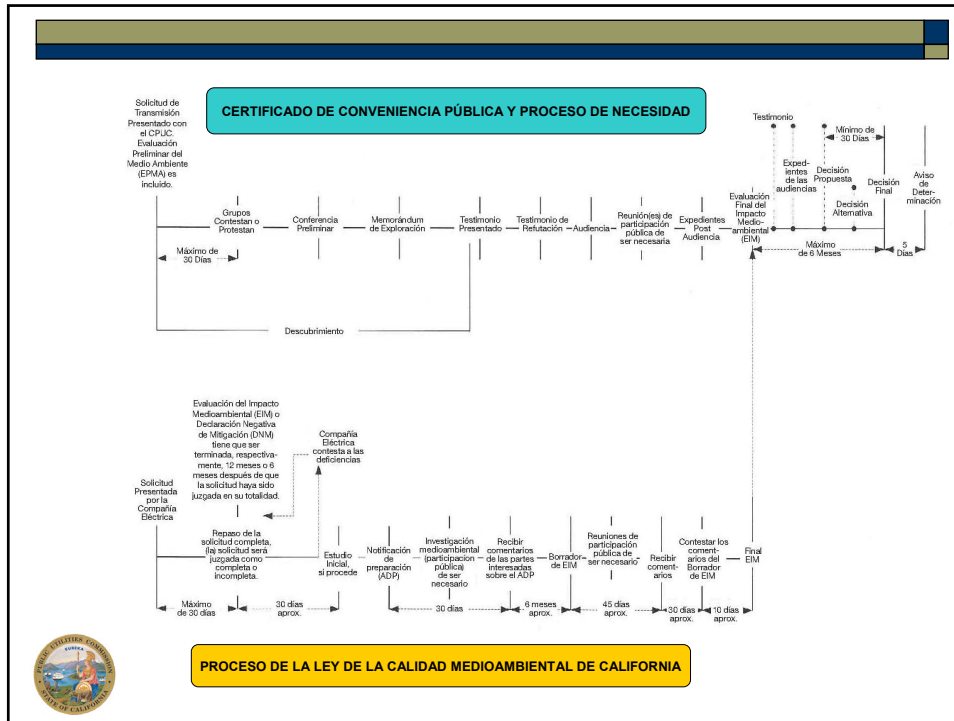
CERTIFICADO DE CONVENIENCIA PÚBLICA Y PROCESO DE NECESIDAD

Solicitud de Transmisión Presentado con el CPUC. Evaluación Preliminar del Medio Ambiente (EPMA) es incluido.

Grupos Contestan o Protestan

Máximo de 30 Días

Conferencia Preliminar

Memorándum de Exploración

Testimonio Presentado

Testimonio de Refutación

Audiencia

Reunión(es) de participación pública de ser necesaria

Expedientes Post Audiencia

Evaluación Final del Impacto Medio-ambiental (EIM)

Testimonio

Expedientes de las audiencias

Decisión Propuesta

Mínimo de 30 Días

Decisión Alternativa

Decisión Final

Aviso de Determinación

Máximo de 6 Meses

5 Días

Descubrimiento

Evaluación del Impacto Medioambiental (EIM) o Declaración Negativa de Mitigación (DNM) tiene que ser terminada, respectivamente, 12 meses o 6 meses después de que la solicitud haya sido juzgada en su totalidad.

Compañía Eléctrica contesta a las deficiencias

Solicitud Presentada por la Compañía Eléctrica

Repaso de la solicitud completa, (la) solicitud será juzgada como completa o incompleta.

Estudio Inicial, si procede

Notificación de preparación (ADP)

Investigación medioambiental (participación pública) de ser necesario

Recibir comentarios de las partes interesadas sobre el ADP

Borrador de EIM

Reuniones de participación pública de ser necesario

Recibir comentarios

Contestar los comentarios del Borrador de EIM

Final EIM

Máximo de 30 días

30 días aprox.

30 días

6 meses aprox.

45 días aprox.

30 días aprox.

10 días aprox.

PUBLIC UTILITIES COMMISSION EUREKA STATE OF CALIFORNIA

PROCESO DE LA LEY DE LA CALIDAD MEDIOAMBIENTAL DE CALIFORNIA